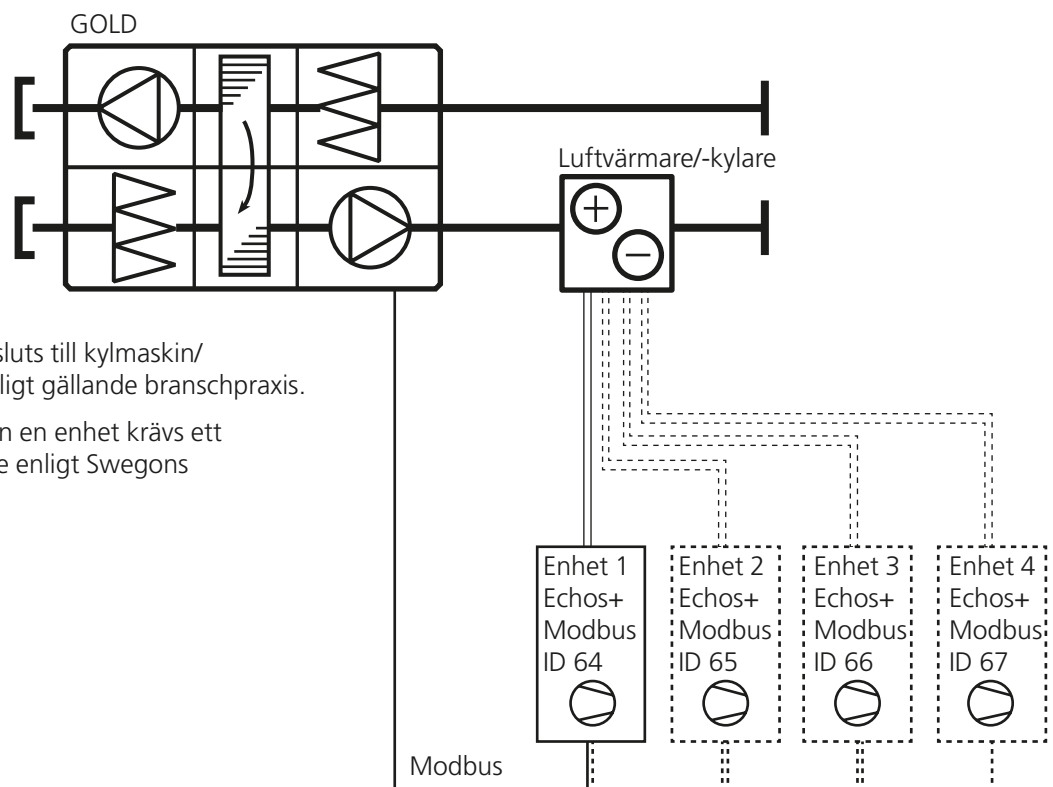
GOLD

Luftvärmare/-kylare

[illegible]sluts till kylmaskin/ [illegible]ligt gällande branschpraxis.

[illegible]n en enhet krävs ett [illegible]e enligt Swegons

Enhet 1
Echos+
Modbus
ID 64

Enhet 2
Echos+
Modbus
ID 65

Enhet 3
Echos+
Modbus
ID 66

Enhet 4
Echos+
Modbus
ID 67

Modbus